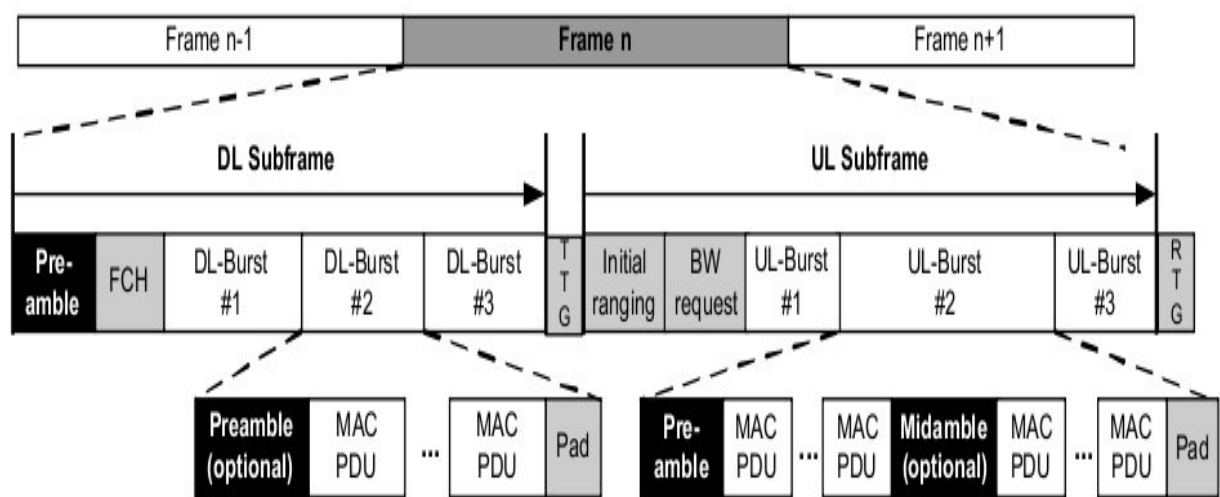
Frame n-1
Frame n
Frame n+1

DL Subframe
UL Subframe

Pre-amble
FCH
DL-Burst #1
DL-Burst #2
DL-Burst #3
TTG
Initial ranging
BW request
UL-Burst #1
UL-Burst #2
UL-Burst #3
RTG

Preamble (optional)
MAC PDU
...
MAC PDU
Pad

Pre-amble
MAC PDU
...
MAC PDU
Midamble (optional)
MAC PDU
...
MAC PDU
Pad